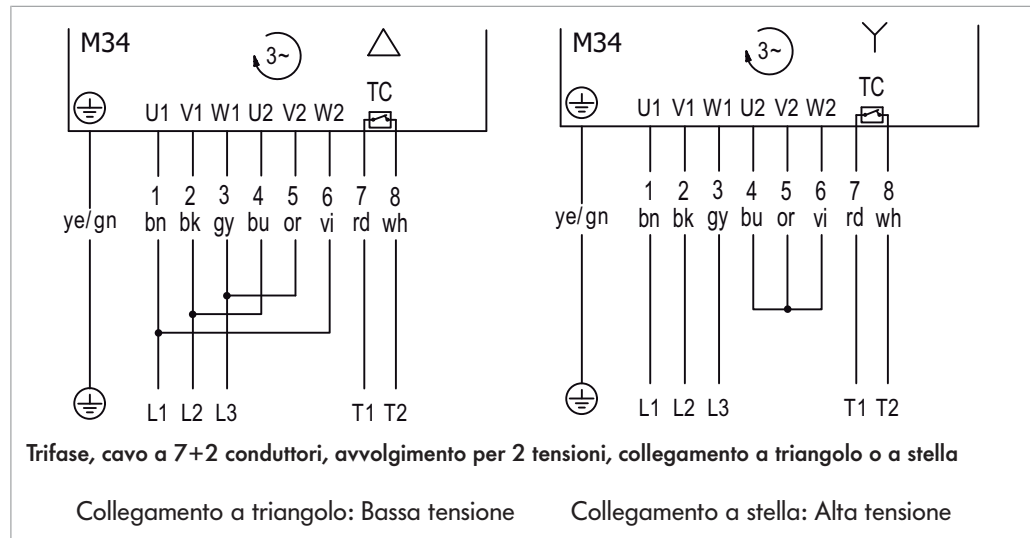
M34

3~

TC

U1 V1 W1 U2 V2 W2

ye/gn

1 bn
2 bk
3 gy
4 bu
5 or
6 vi
7 rd
8 wh

L1 L2 L3

T1 T2

M34

3~

TC

U1 V1 W1 U2 V2 W2

ye/gn

1 bn
2 bk
3 gy
4 bu
5 or
6 vi
7 rd
8 wh

L1 L2 L3

T1 T2

Trifase, cavo a 7+2 conduttori, avvolgimento per 2 tensioni, collegamento a triangolo o a stella

Collegamento a triangolo: Bassa tensione

Collegamento a stella: Alta tensione